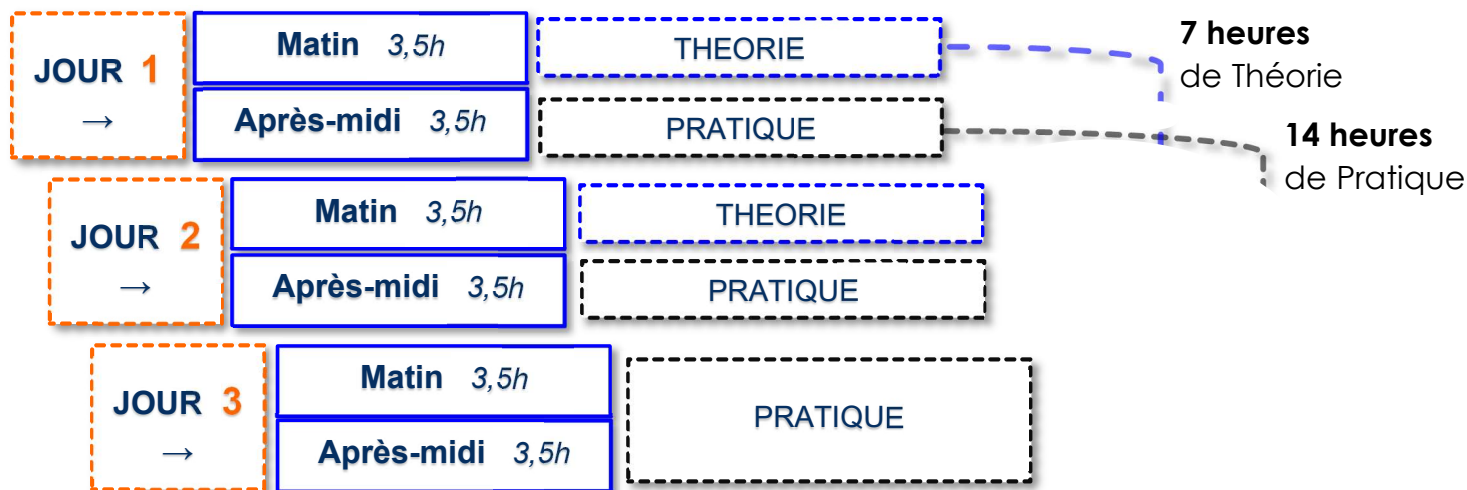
JOUR 1
→

Matin 3,5h

THEORIE

Après-midi 3,5h

PRATIQUE

7 heures
de Théorie

14 heures
de Pratique

JOUR 2
→

Matin 3,5h

THEORIE

Après-midi 3,5h

PRATIQUE

JOUR 3
→

Matin 3,5h

Après-midi 3,5h

PRATIQUE